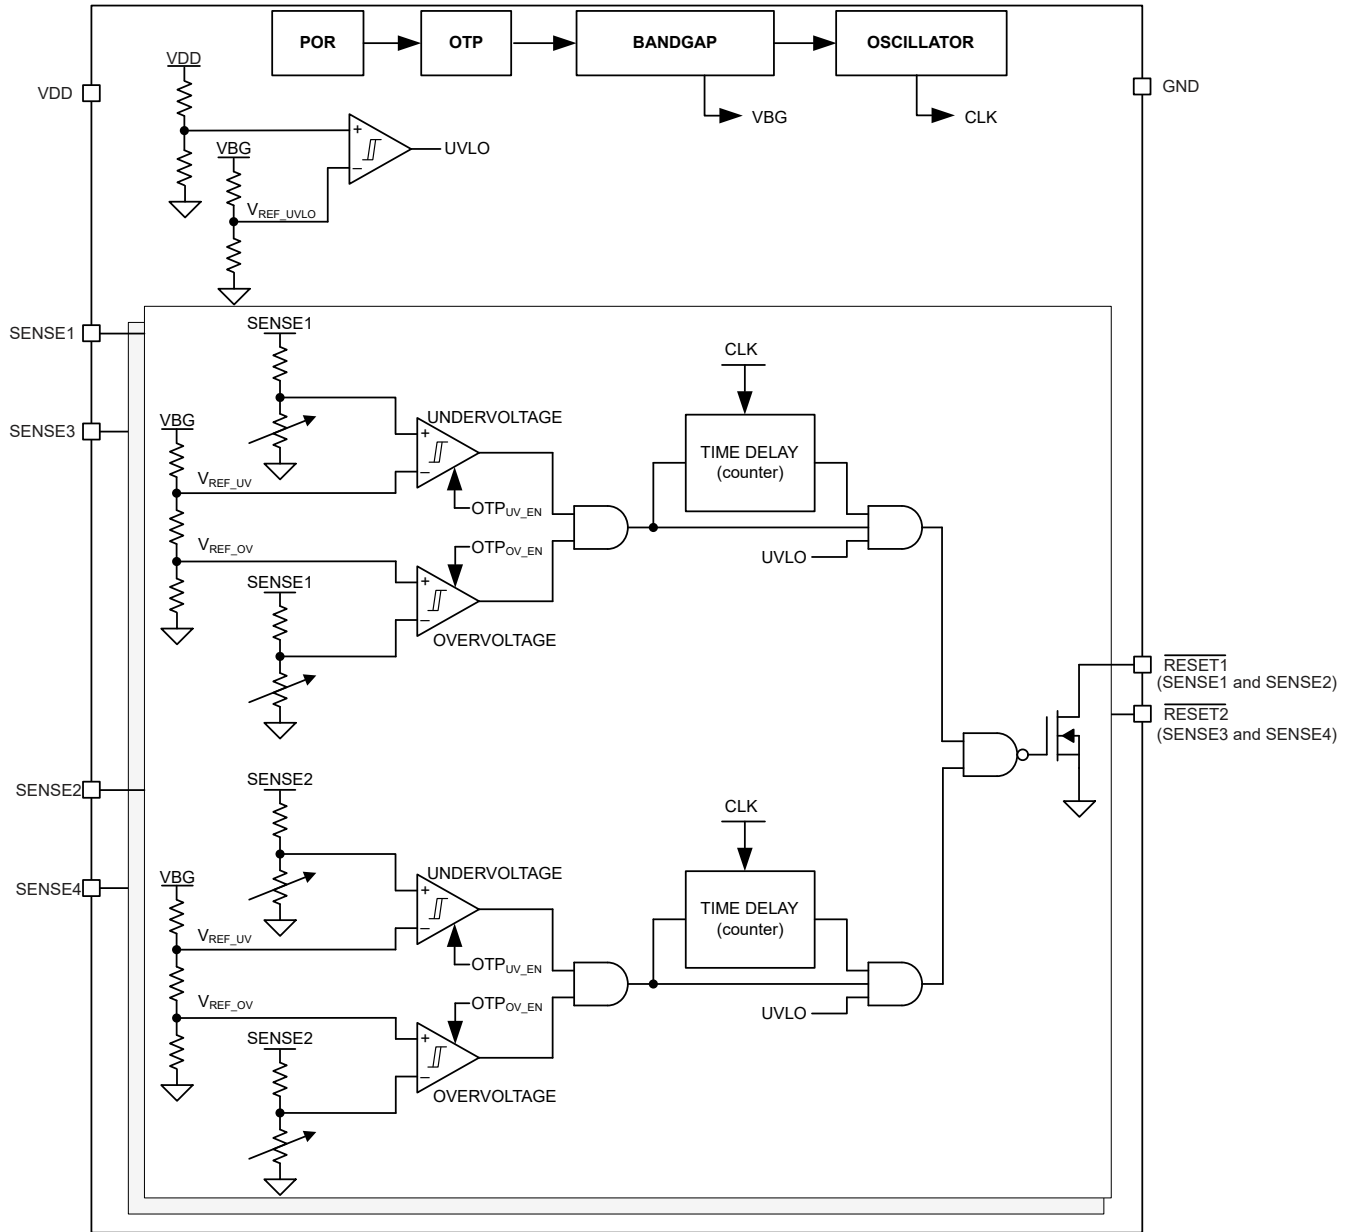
POR

OTP

BANDGAP

OSCILLATOR

VBG

CLK

VDD

GND

VDD

VBG

UVLO

$V_{REF\_UVLO}$

SENSE1

SENSE3

SENSE1

VBG

UNDERVOLTAGE

$V_{REF\_UV}$

$OTP_{UV\_EN}$

$V_{REF\_OV}$

$OTP_{OV\_EN}$

SENSE1

OVERVOLTAGE

CLK

TIME DELAY (counter)

UVLO

$\overline{RESET1}$ (SENSE1 and SENSE2)

$\overline{RESET2}$ (SENSE3 and SENSE4)

SENSE2

SENSE4

SENSE2

VBG

UNDERVOLTAGE

$V_{REF\_UV}$

$OTP_{UV\_EN}$

$V_{REF\_OV}$

$OTP_{OV\_EN}$

SENSE2

OVERVOLTAGE

CLK

TIME DELAY (counter)

UVLO